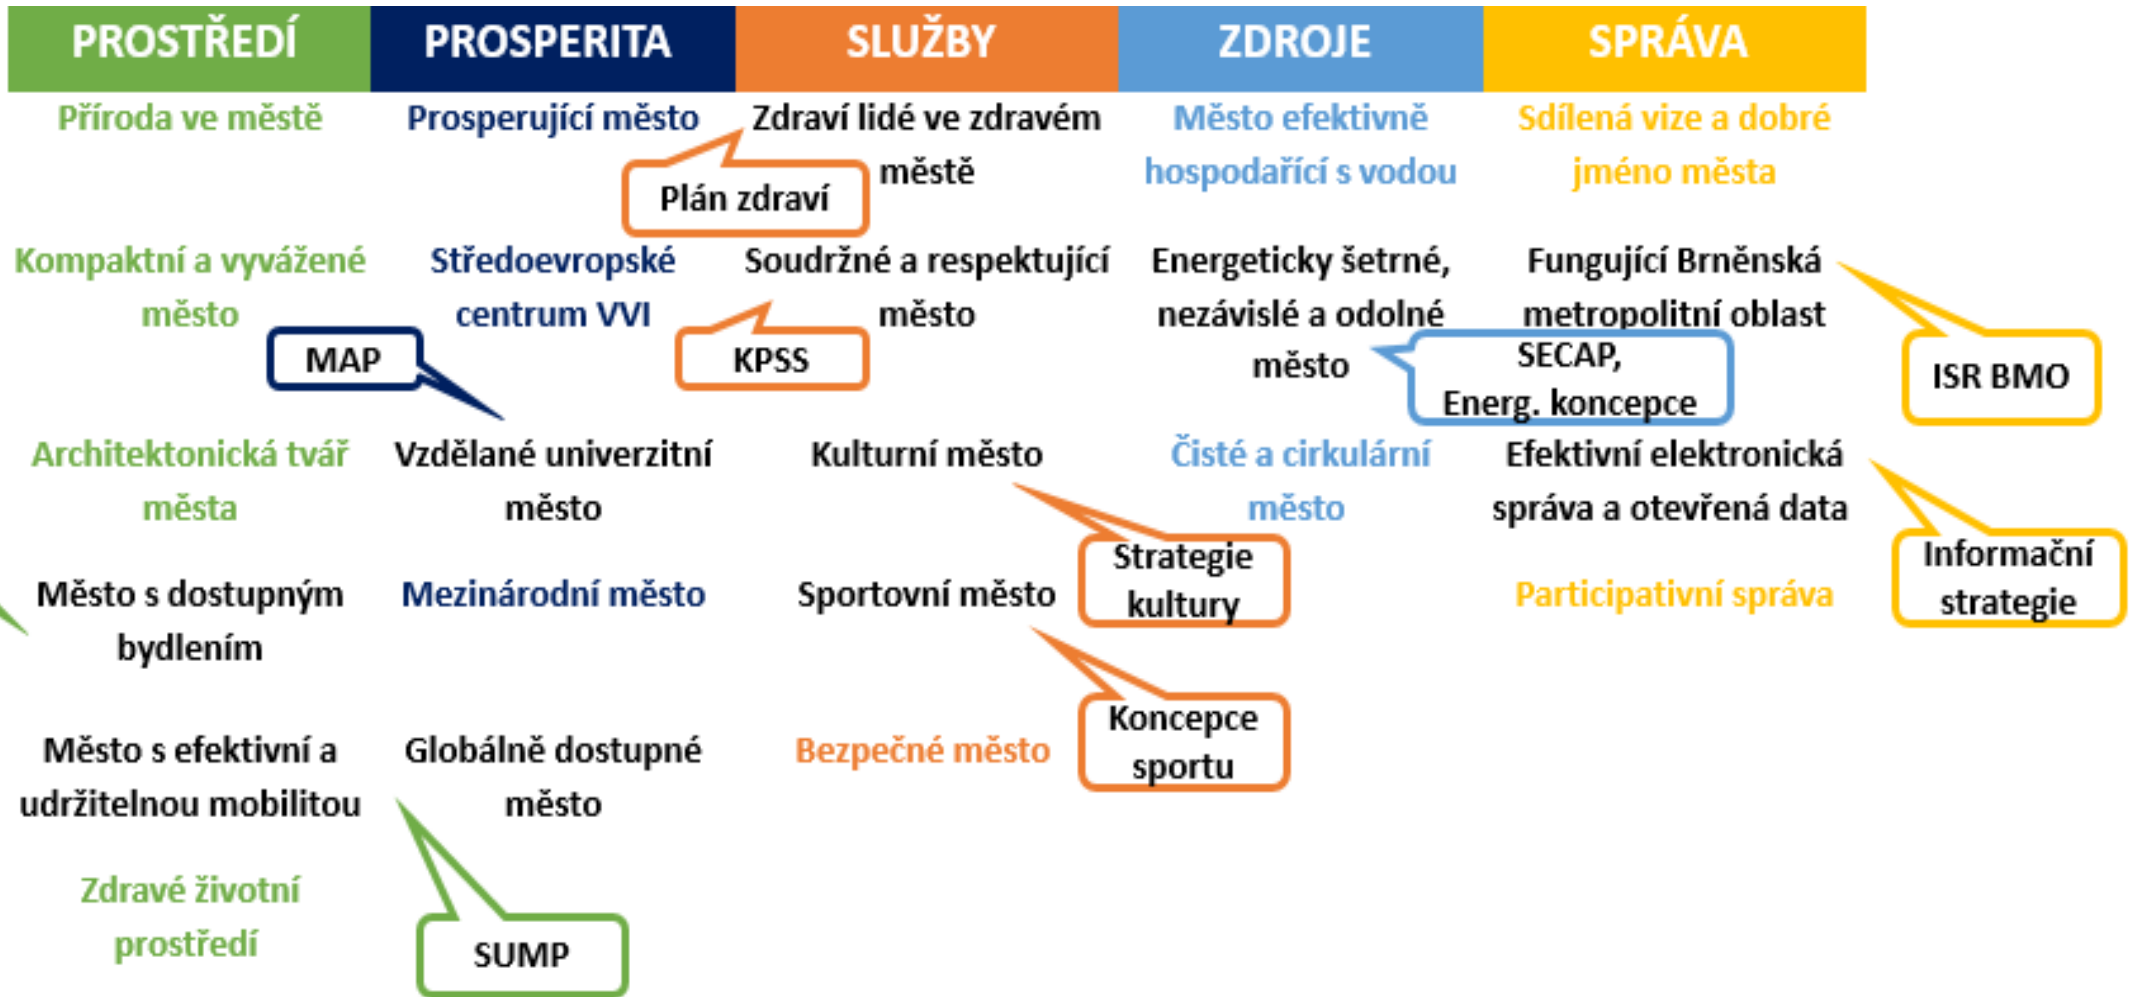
| PROSTŘEDÍ | PROSPERITA | SLUŽBY | ZDROJE | SPRÁVA |
|---|---|---|---|---|
| Příroda ve městě | Prosperující město | Zdraví lidé ve zdravém městě | Město efektivně hospodařící s vodou | Sdílená vize a dobré jméno města |
| Kompaktní a vyvážené město | Středoevropské centrum VVI | Soudržné a respektující město | Energeticky šetrné, nezávislé a odolné město | Fungující Brněnská metropolitní oblast |
| Architektonická tvář města | Vzdělané univerzitní město | Kulturní město | Čisté a cirkulární město | Efektivní elektronická správa a otevřená data |
| Město s dostupným bydlením | Mezinárodní město | Sportovní město | | Participativní správa |
| Město s efektivní a udržitelnou mobilitou | Globálně dostupné město | Bezpečné město | | |
| Zdravé životní prostředí | | | | |

Plán zdraví

MAP

KPSS

SECAP, Energ. koncepce

ISR BMO

Strategie kultury

Informační strategie

Koncepce sportu

SUMP